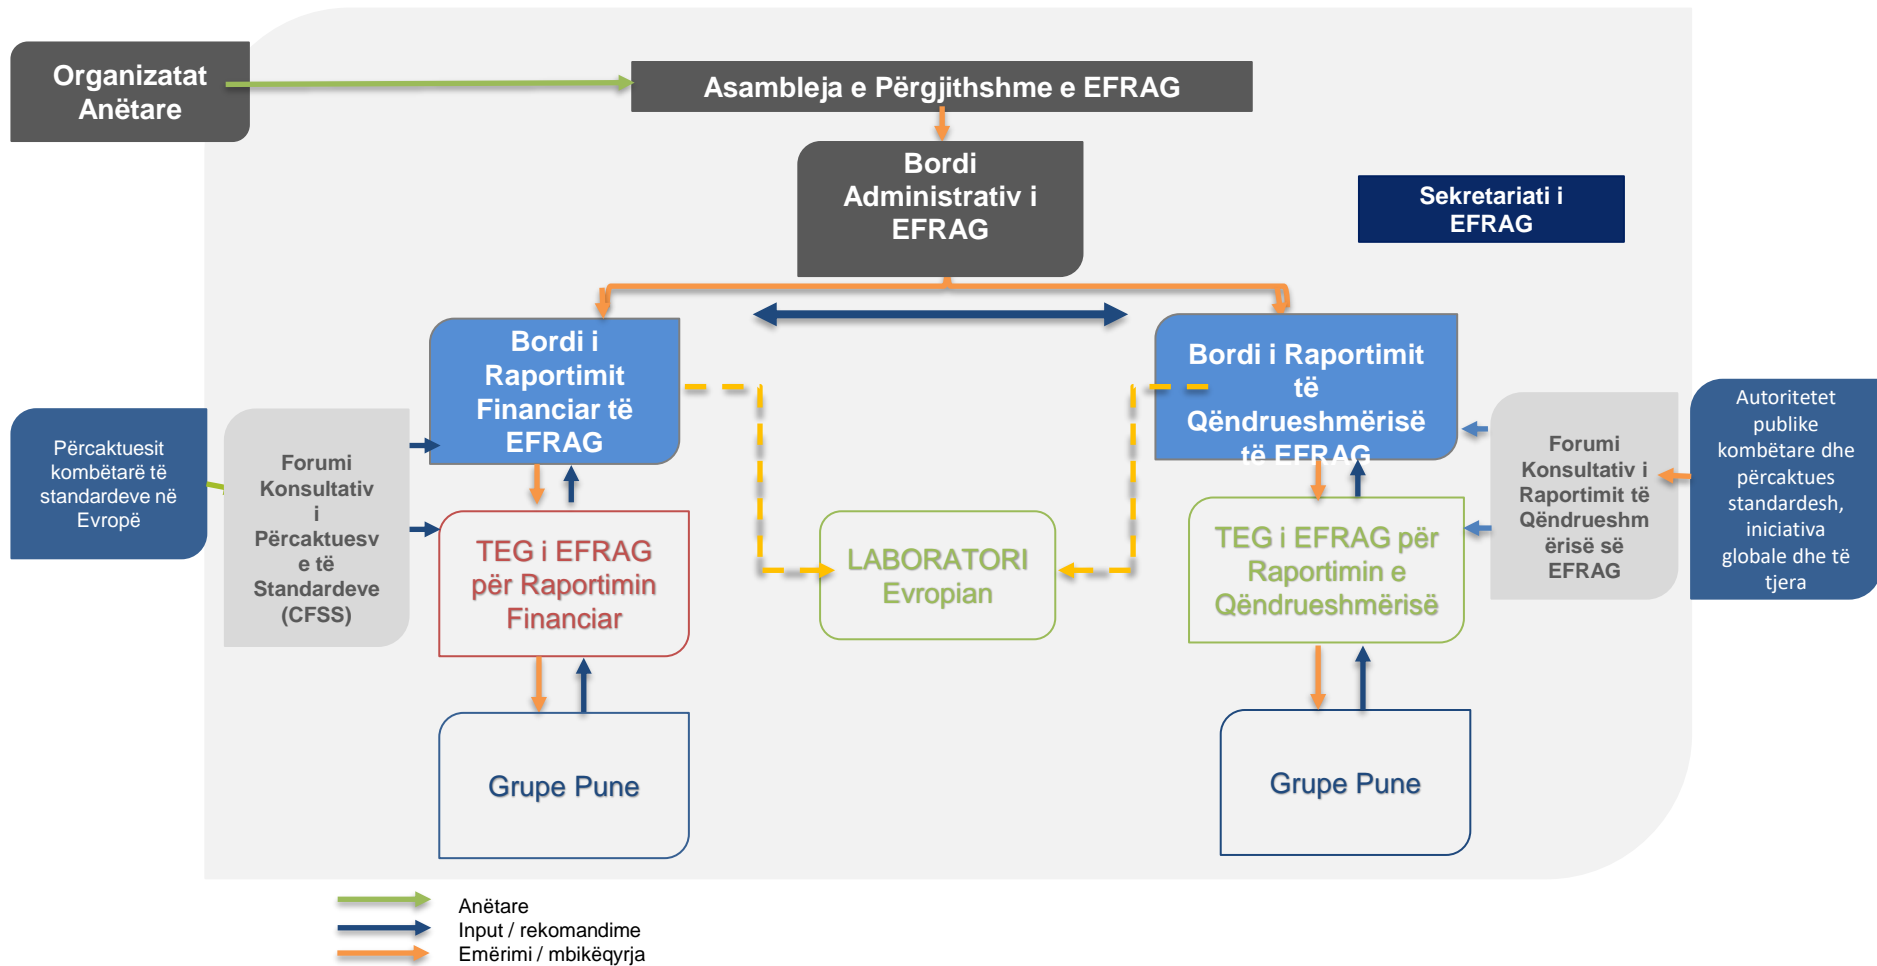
Organizatat Anëtare

Asambleja e Përgjithshme e EFRAG

Bordi Administrativ i EFRAG

Sekretariati i EFRAG

Bordi i Raportimit Financiar të EFRAG

Bordi i Raportimit të Qëndrueshmërisë të EFRAG

Përcaktuesit kombëtarë të standardeve në Evropë

Forumi Konsultativ i Përcaktuesve të Standardeve (CFSS)

TEG i EFRAG për Raportimin Financiar

LABORATORI Evropian

TEG i EFRAG për Raportimin e Qëndrueshmërisë

Forumi Konsultativ i Raportimit të Qëndrueshmërisë së EFRAG

Autoritetet publike kombëtare dhe përcaktues standardesh, iniciativa globale dhe të tjera

Grupe Pune

Grupe Pune

Anëtare
Input / rekomandime
Emërimi / mbikëqyrja